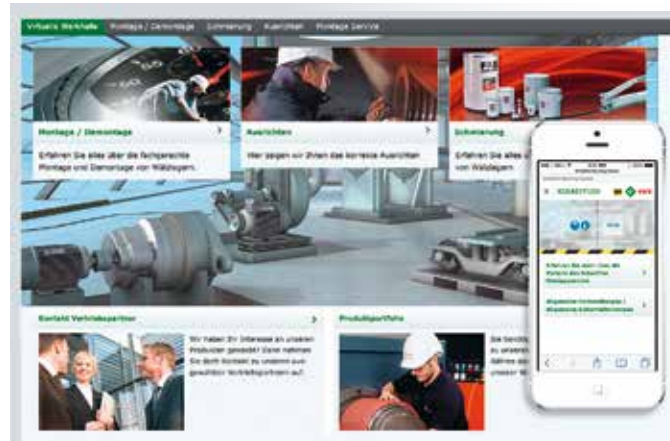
Virtuelle Werkhalle Montage / Demontage Schmierung Ausrichten Montage Service

Montage / Demontage
Erfahren Sie alles über die fachgerechte Montage und Demontage von Wälzlagern.

Ausrichten
Wir zeigen wir Ihnen das korrekte Ausrichten

Schmierung
Erfahren Sie alles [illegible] von Wälzlagern

Kontakt Vertriebspartner
Wir haben Ihr Interesse an unseren Produkten geweckt? Dann nehmen Sie doch Kontakt zu unserem autorisierten Vertriebspartnern auf.

Produktportfolio
Sie benötigen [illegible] zu unseren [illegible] Sie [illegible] unser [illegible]

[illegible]
Erfahren Sie mehr über die Vorteile des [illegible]
Allgemeine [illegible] | Allgemeine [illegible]